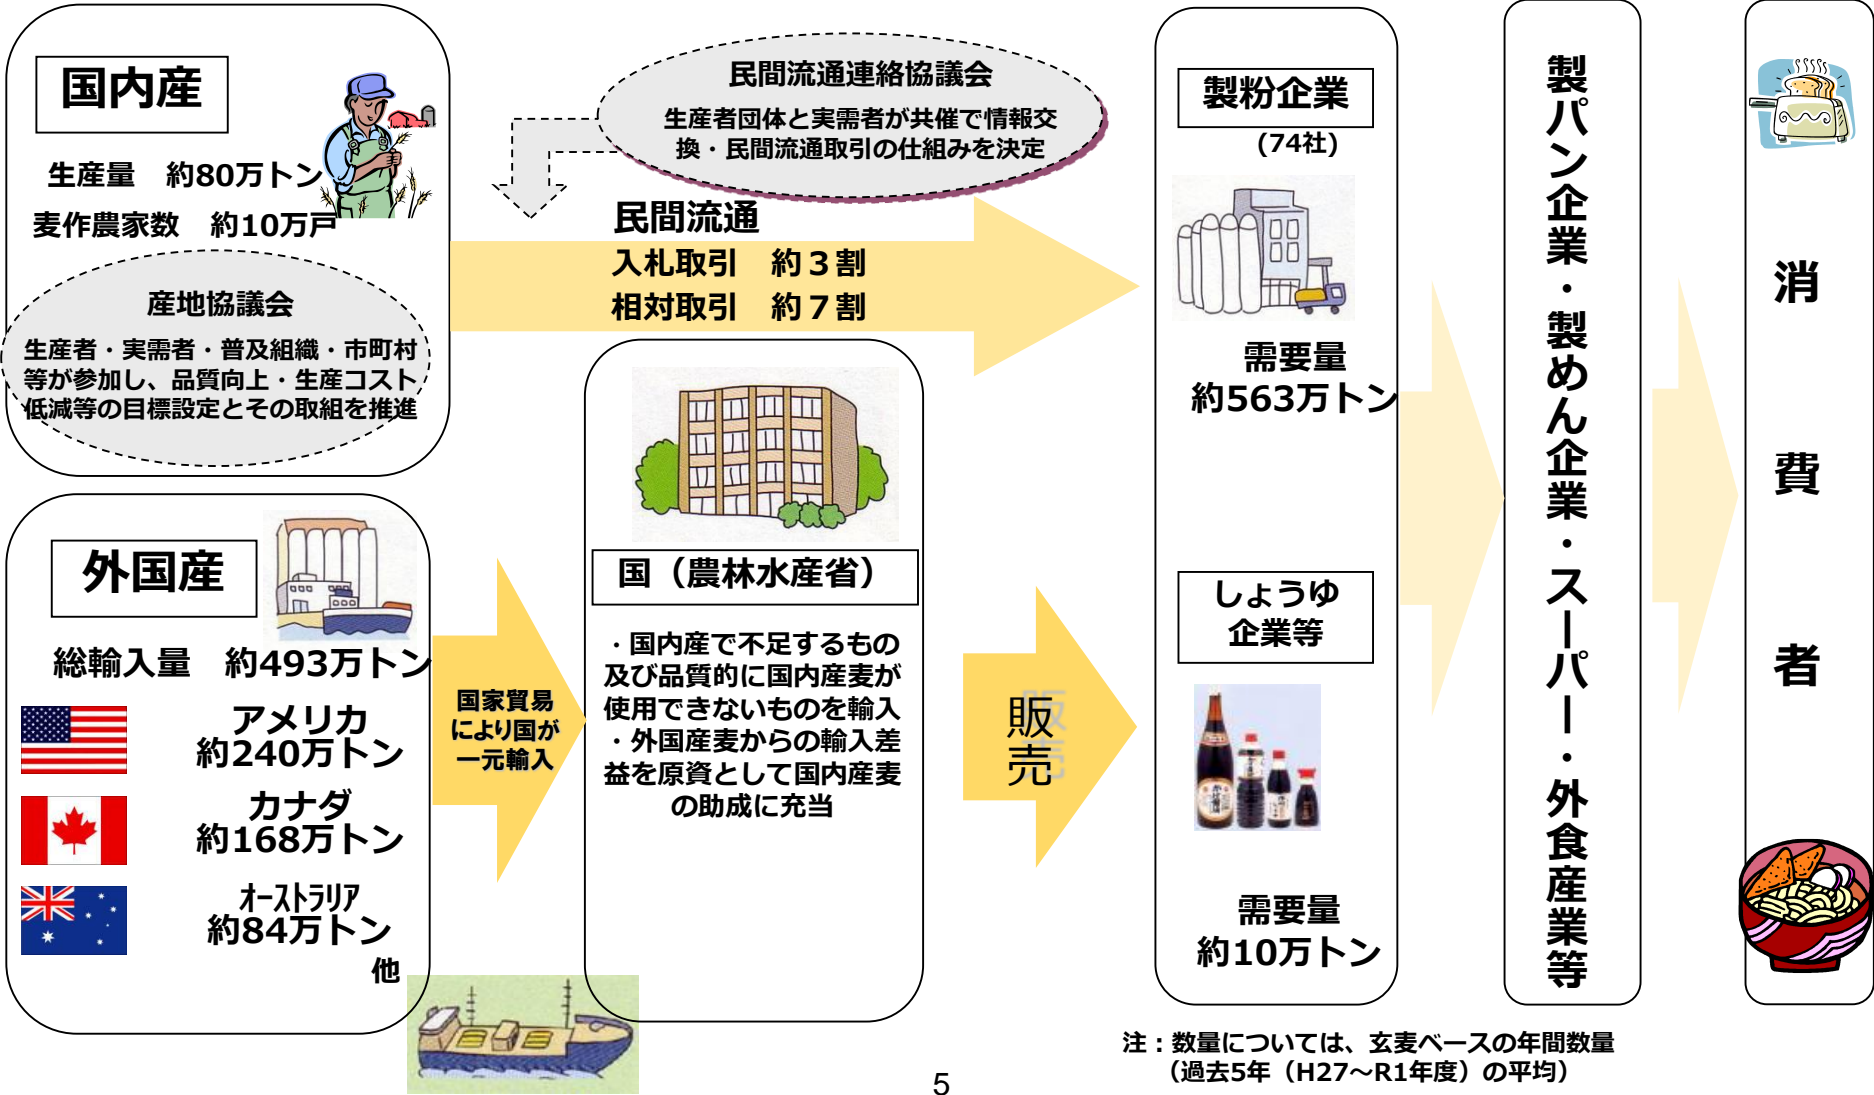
国内産

生産量　約80万トン
麦作農家数　約10万戸

産地協議会

生産者・実需者・普及組織・市町村等が参加し、品質向上・生産コスト低減等の目標設定とその取組を推進

民間流通連絡協議会

生産者団体と実需者が共催で情報交換・民間流通取引の仕組みを決定

民間流通
入札取引　約３割
相対取引　約７割

製粉企業
（74社）

需要量
約563万トン

しょうゆ企業等

需要量
約10万トン

製パン企業・製めん企業・スーパー・外食産業等

消費者

外国産

総輸入量　約493万トン

アメリカ
約240万トン

カナダ
約168万トン

オーストラリア
約84万トン
他

国家貿易により国が一元輸入

国（農林水産省）

・国内産で不足するもの及び品質的に国内産麦が使用できないものを輸入
・外国産麦からの輸入差益を原資として国内産麦の助成に充当

販売

注：数量については、玄麦ベースの年間数量（過去5年（H27～R1年度）の平均）

5